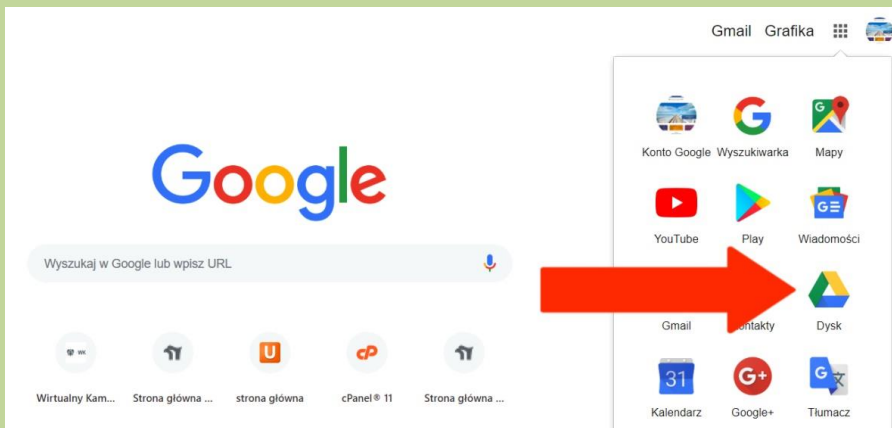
Gmail Grafika

Google

Wyszukaj w Google lub wpisz URL

Wirtualny Kam... Strona główna ... strona główna cPanel® 11 Strona główna ...

Konto Google Wyszukiwarka Mapy

YouTube Play Wiadomości

Gmail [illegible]ontakty Dysk

31

Kalendarz Google+ Tłumacz